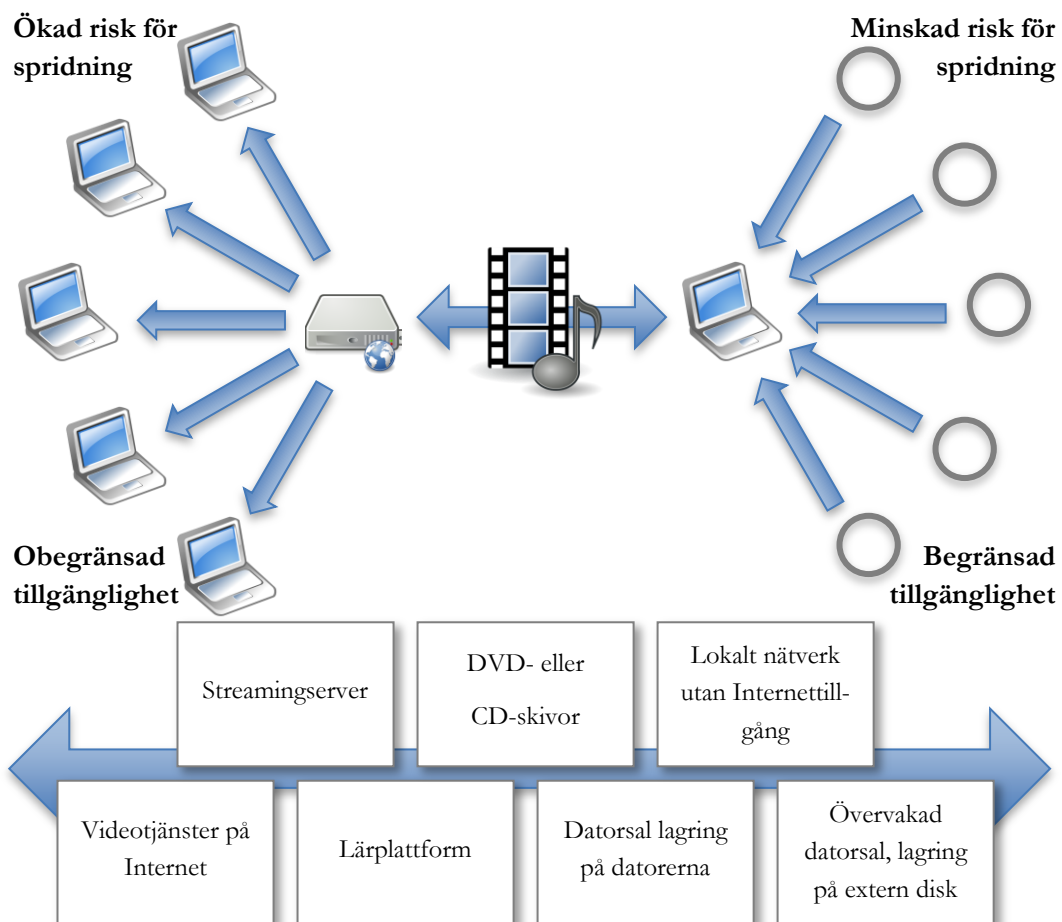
Ökad risk för spridning

Minskad risk för spridning

Obegränsad tillgänglighet

Begränsad tillgänglighet

Streamingserver

DVD- eller CD-skivor

Lokalt nätverk utan Internettill-gång

Videotjänster på Internet

Lärplattform

Datorsal lagring på datorerna

Övervakad datorsal, lagring på extern disk